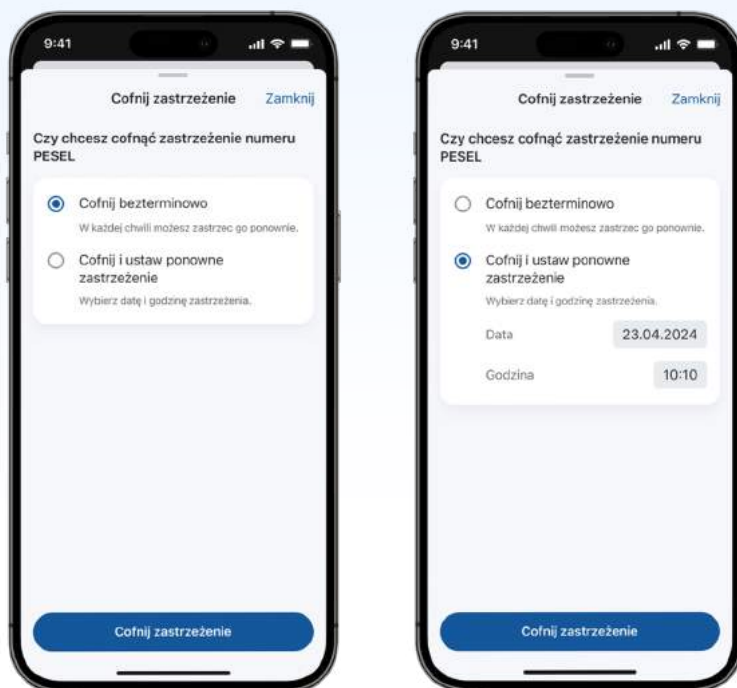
9:41

Cofnij zastrzeżenie Zamknij

Czy chcesz cofnąć zastrzeżenie numeru PESEL

Cofnij bezterminowo

W każdej chwili możesz zastrzec go ponownie.

Cofnij i ustaw ponowne zastrzeżenie

Wybierz datę i godzinę zastrzeżenia.

Cofnij zastrzeżenie

9:41

Cofnij zastrzeżenie Zamknij

Czy chcesz cofnąć zastrzeżenie numeru PESEL

Cofnij bezterminowo

W każdej chwili możesz zastrzec go ponownie.

Cofnij i ustaw ponowne zastrzeżenie

Wybierz datę i godzinę zastrzeżenia.

Data 23.04.2024

Godzina 10:10

Cofnij zastrzeżenie